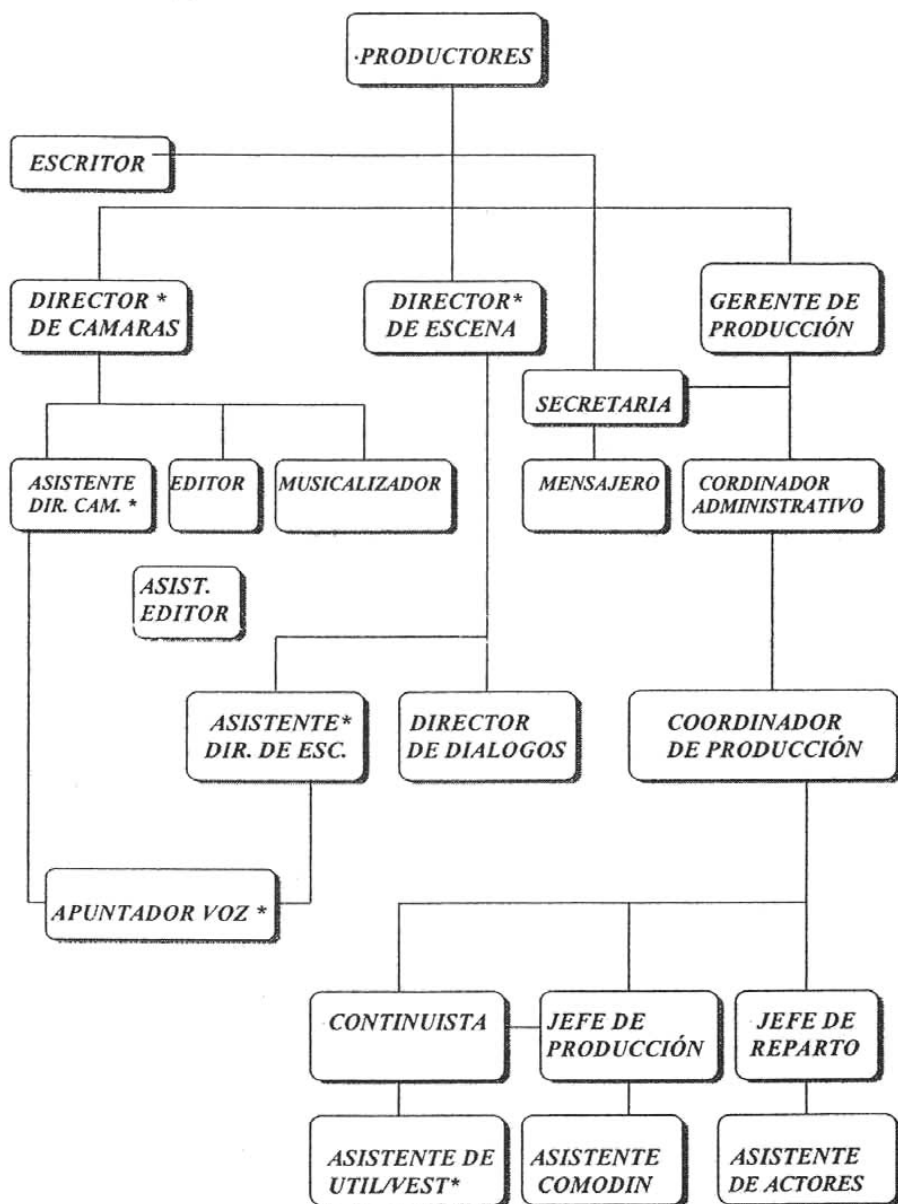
·PRODUCTORES

ESCRITOR

DIRECTOR * DE CAMARAS

DIRECTOR* DE ESCENA

GERENTE DE PRODUCCIÓN

SECRETARIA

ASISTENTE DIR. CAM. *

EDITOR

MUSICALIZADOR

MENSAJERO

CORDINADOR ADMINISTRATIVO

ASIST. EDITOR

ASISTENTE* DIR. DE ESC.

DIRECTOR DE DIALOGOS

COORDINADOR DE PRODUCCIÓN

APUNTADOR VOZ *

CONTINUISTA

JEFE DE PRODUCCIÓN

JEFE DE REPARTO

ASISTENTE DE UTIL/VEST*

ASISTENTE COMODIN

ASISTENTE DE ACTORES